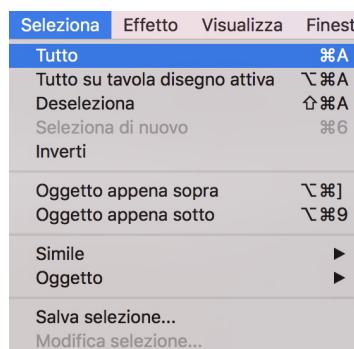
Seleziona Effetto Visualizza Finest

Tutto ⌘A
Tutto su tavola disegno attiva ⌥⌘A
Deseleziona ⇧⌘A
Seleziona di nuovo ⌘6
Inverti

Oggetto appena sopra ⌥⌘]
Oggetto appena sotto ⌥⌘9

Simile ▶
Oggetto ▶

Salva selezione...
Modifica selezione...